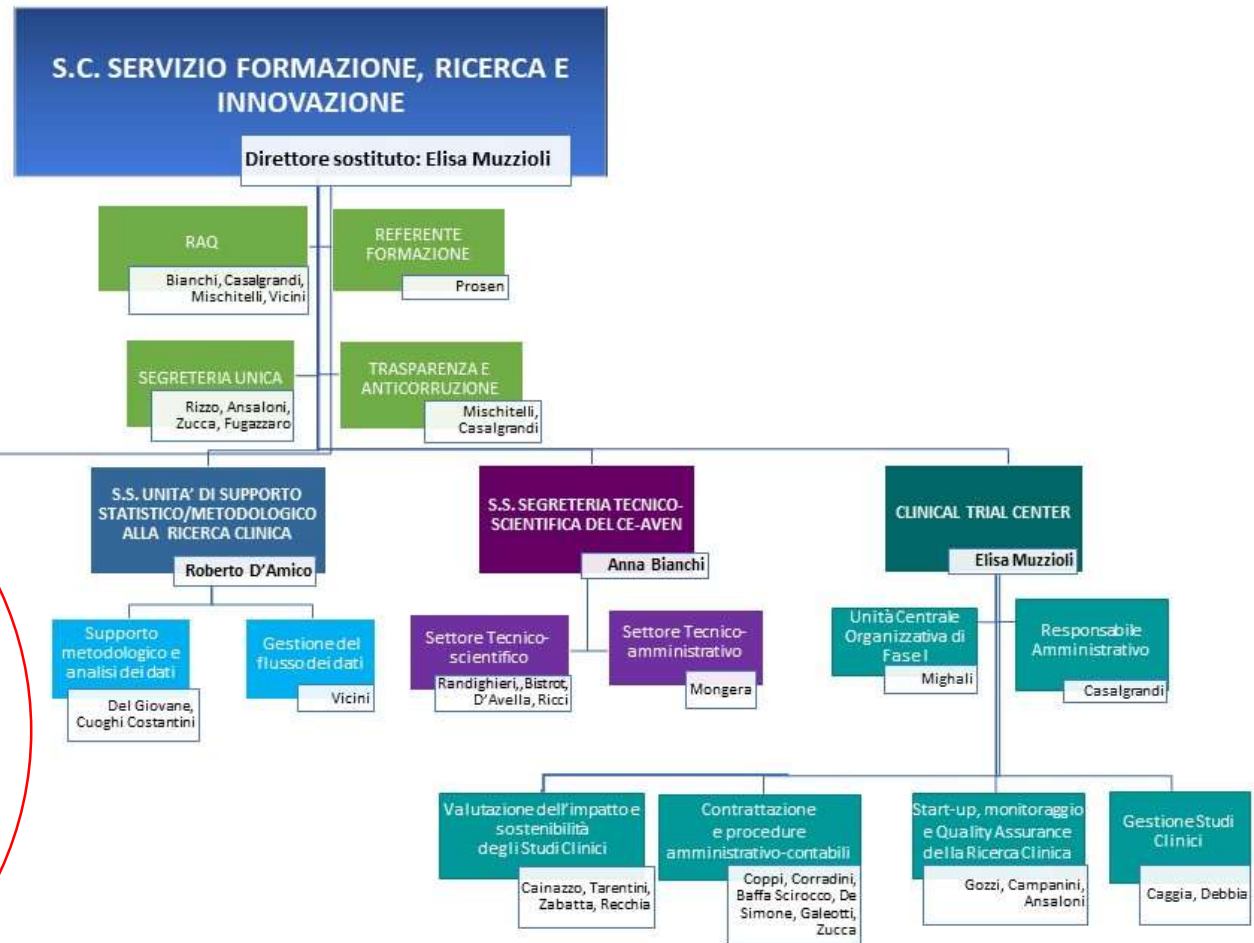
S.C. SERVIZIO FORMAZIONE, RICERCA E INNOVAZIONE

Direttore sostituto: Elisa Muzzioli

RAQ

Bianchi, Casalgrandi, Mischitelli, Vicini

REFERENTE FORMAZIONE

Prosen

SEGRETERIA UNICA

Rizzo, Ansaloni, Zucca, Fugazzaro

TRASPARENZA E ANTICORRUZIONE

Mischitelli, Casalgrandi

S.S. UNITA' DI SUPPORTO STATISTICO/METODOLOGICO ALLA RICERCA CLINICA

Roberto D'Amico

Supporto metodologico e analisi dei dati

Del Giovane, Cuoghi Costantini

Gestione del flusso dei dati

Vicini

S.S. SEGRETERIA TECNICO-SCIENTIFICA DEL CE-AVEN

Anna Bianchi

Settore Tecnico-scientifico

Randighieri,, Bistrot, D'Avella, Ricci

Settore Tecnico-amministrativo

Mongera

CLINICAL TRIAL CENTER

Elisa Muzzioli

Unità Centrale Organizzativa di Fase I

Mighali

Responsabile Amministrativo

Casalgrandi

Valutazione dell'impatto e sostenibilità degli Studi Clinici

Cainazzo, Tarentini, Zabatta, Recchia

Contrattazione e procedure amministrativo-contabili

Coppi, Corradini, Baffa Scirocco, De Simone, Galeotti, Zucca

Start-up, monitoraggio e Quality Assurance della Ricerca Clinica

Gozzi, Campanini, Ansaloni

Gestione Studi Clinici

Caggia, Debbia